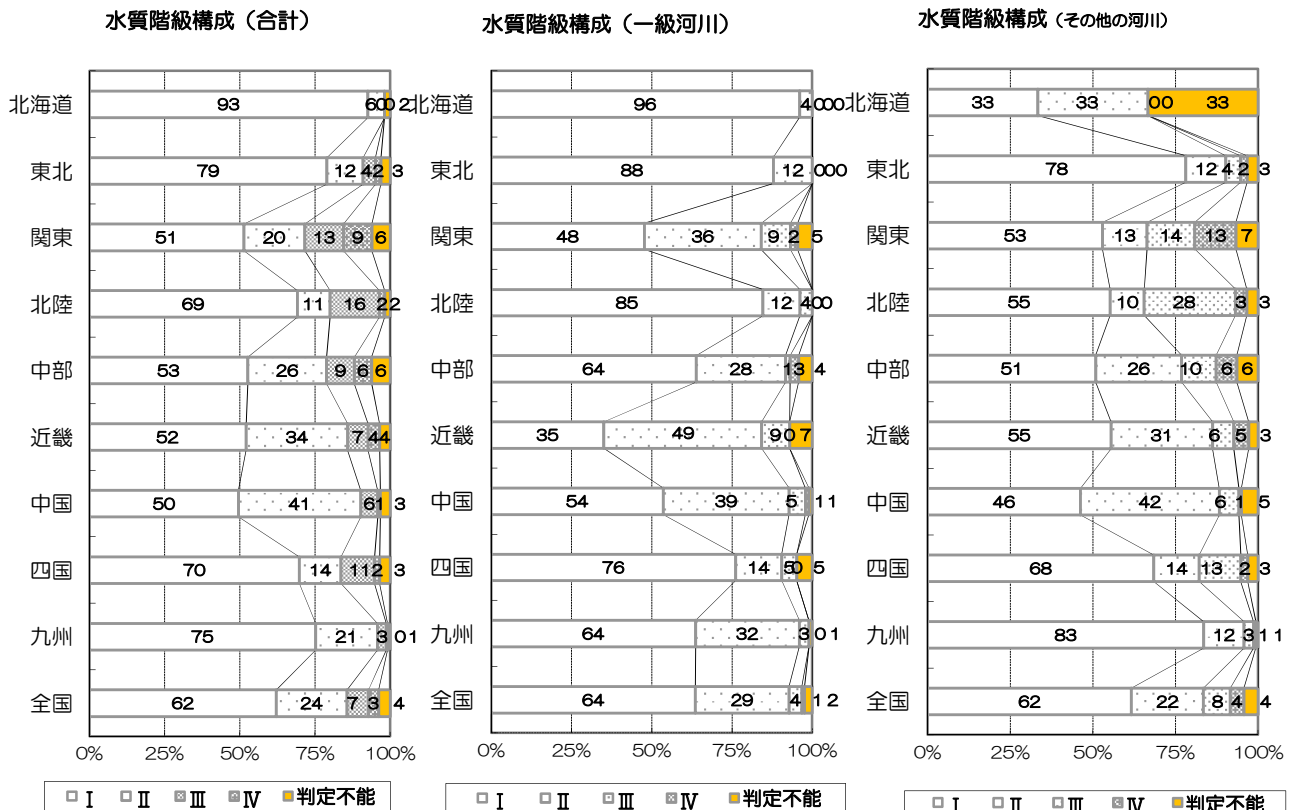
水質階級構成（合計）

| | I | II | III | IV | 判定不能 |
|---|---|---|---|---|---|
| 北海道 | 93 | 6 | 0 | 0 | 2 |
| 東北 | 79 | 12 | 4 | 2 | 3 |
| 関東 | 51 | 20 | 13 | 9 | 6 |
| 北陸 | 69 | 11 | 16 | 2 | 2 |
| 中部 | 53 | 26 | 9 | 6 | 6 |
| 近畿 | 52 | 34 | 7 | 4 | 4 |
| 中国 | 50 | 41 | 6 | 1 | 3 |
| 四国 | 70 | 14 | 11 | 2 | 3 |
| 九州 | 75 | 21 | 3 | 0 | 1 |
| 全国 | 62 | 24 | 7 | 3 | 4 |

0% 25% 50% 75% 100%

□ I □ II ▨ III ▨ IV ■判定不能

水質階級構成（一級河川）

| | I | II | III | IV | 判定不能 |
|---|---|---|---|---|---|
| 北海道 | 96 | 4 | 0 | 0 | 0 |
| 東北 | 88 | 12 | 0 | 0 | 0 |
| 関東 | 48 | 36 | 9 | 2 | 5 |
| 北陸 | 85 | 12 | 4 | 0 | 0 |
| 中部 | 64 | 28 | 1 | 3 | 4 |
| 近畿 | 35 | 49 | 9 | 0 | 7 |
| 中国 | 54 | 39 | 5 | 1 | 1 |
| 四国 | 76 | 14 | 5 | 0 | 5 |
| 九州 | 64 | 32 | 3 | 0 | 1 |
| 全国 | 64 | 29 | 4 | 1 | 2 |

0% 25% 50% 75% 100%

□ I □ II ▨ III ▨ IV ■判定不能

水質階級構成（その他の河川）

| | I | II | III | IV | 判定不能 |
|---|---|---|---|---|---|
| 北海道 | 33 | 33 | 0 | 0 | 33 |
| 東北 | 78 | 12 | 4 | 2 | 3 |
| 関東 | 53 | 13 | 14 | 13 | 7 |
| 北陸 | 55 | 10 | 28 | 3 | 3 |
| 中部 | 51 | 26 | 10 | 6 | 6 |
| 近畿 | 55 | 31 | 6 | 5 | 3 |
| 中国 | 46 | 42 | 6 | 1 | 5 |
| 四国 | 68 | 14 | 13 | 2 | 3 |
| 九州 | 83 | 12 | 3 | 1 | 1 |
| 全国 | 62 | 22 | 8 | 4 | 4 |

0% 25% 50% 75% 100%

□ I □ II ▨ III ▨ IV ■判定不能